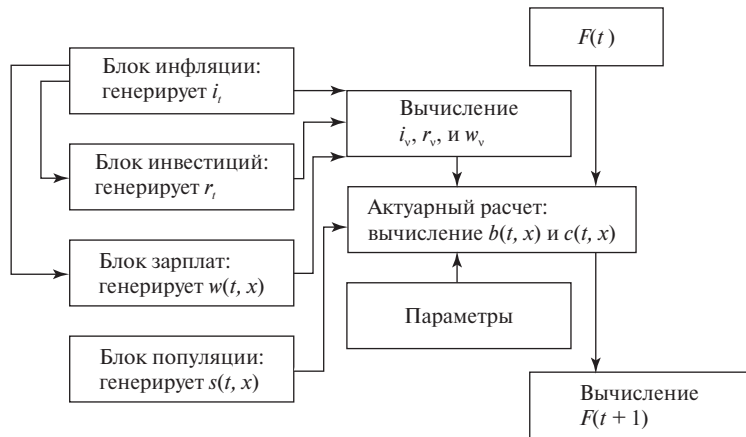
$F(t)$

Блок инфляции: генерирует $i_t$

Вычисление $i_v$, $r_v$, и $w_v$

Блок инвестиций: генерирует $r_t$

Актуарный расчет: вычисление $b(t, x)$ и $c(t, x)$

Блок зарплат: генерирует $w(t, x)$

Параметры

Блок популяции: генерирует $s(t, x)$

Вычисление $F(t + 1)$